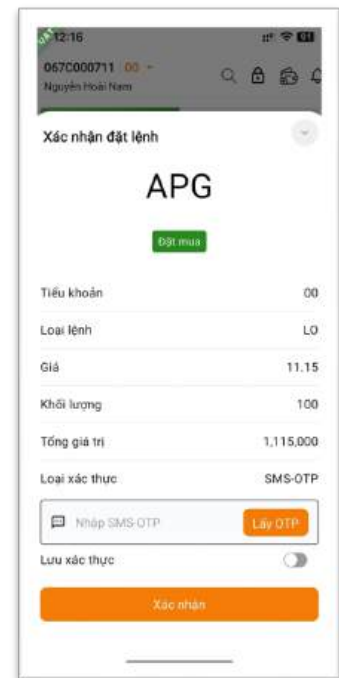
12:16

067C000711 00

Nguyễn Hoài Nam

Xác nhận đặt lệnh

APG

Đặt mua

| | |
|---|---|
| Tiểu khoản | 00 |
| Loại lệnh | LO |
| Giá | 11.15 |
| Khối lượng | 100 |
| Tổng giá trị | 1,115,000 |
| Loại xác thực | SMS-OTP |

Nhập SMS-OTP

Lấy OTP

Lưu xác thực

Xác nhận